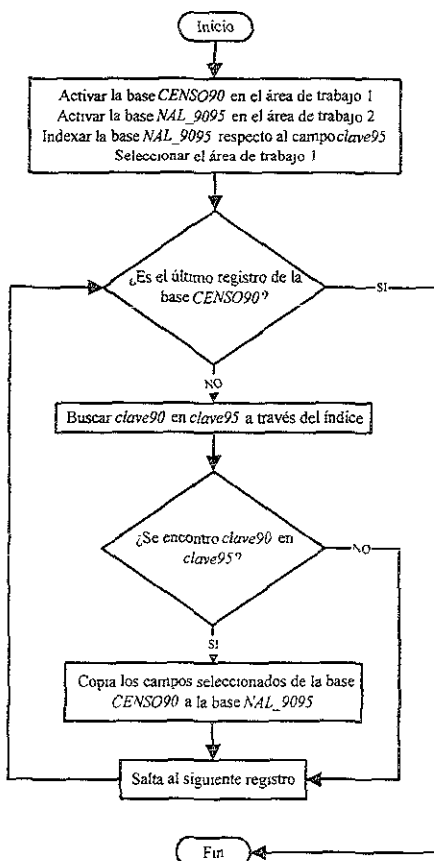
Inicio

Activar la base CENSO90 en el área de trabajo 1
Activar la base NAL_9095 en el área de trabajo 2
Indexar la base NAL_9095 respecto al campo clave95
Seleccionar el área de trabajo 1

¿Es el último registro de la base CENSO90?

SI

NO

Buscar clave90 en clave95 a través del índice

¿Se encontro clave90 en clave95?

NO

SI

Copia los campos seleccionados de la base CENSO90 a la base NAL_9095

Salta al siguiente registro

Fin